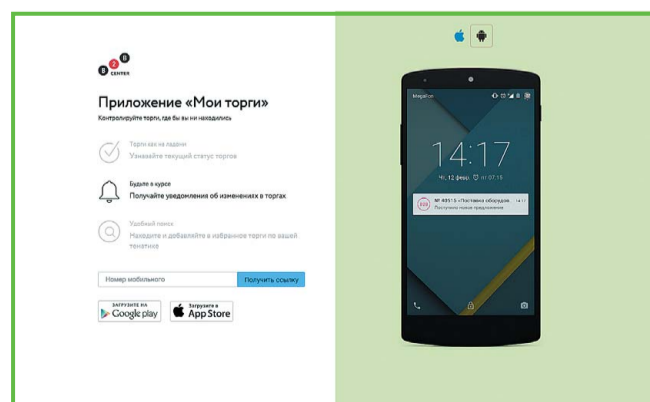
B2B CENTER

Приложение «Мои торги»

Контролируйте торги, где бы вы ни находились

Торги как на ладони
Узнавайте текущий статус торгов

Будьте в курсе
Получайте уведомления об изменениях в торгах

Удобный поиск
Находите и добавляйте в избранное торги по вашей тематике

Номер мобильного

Получить ссылку

ЗАГРУЗИТЕ НА Google play

Загрузите в App Store

MegaFon

14:17

Чт, 12 февр.

№ 40515 «Поставка оборудов...

Получены новые предложения

14:17